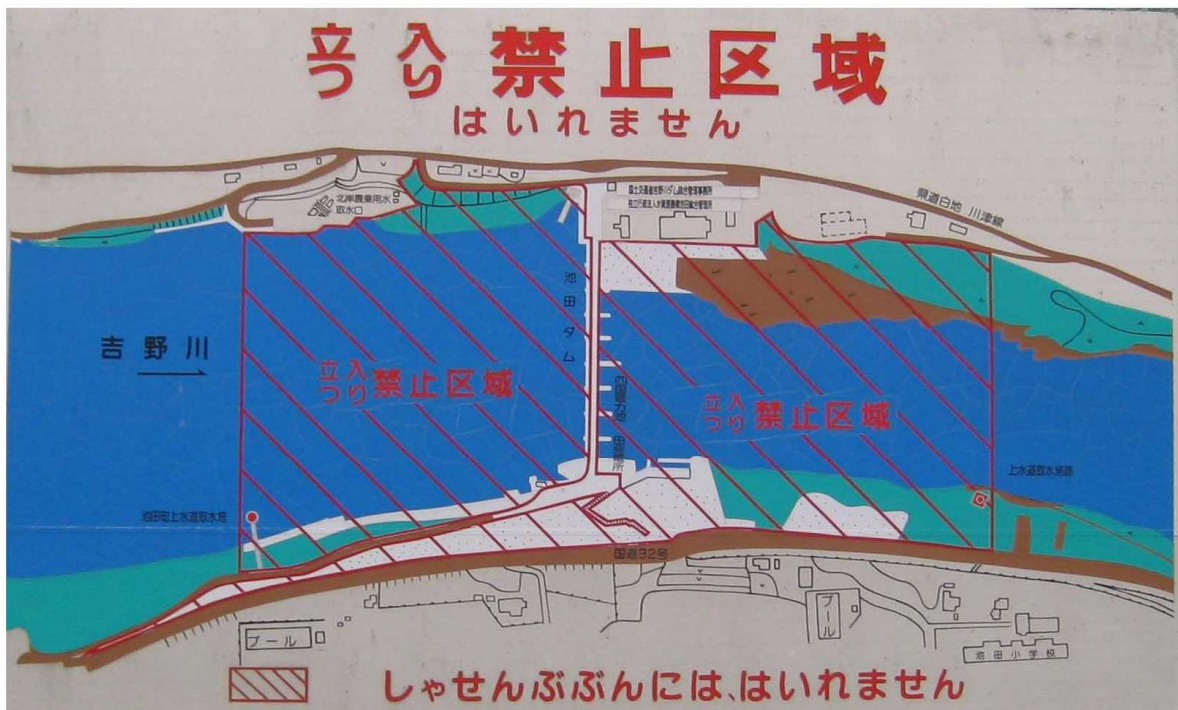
立入禁止区域
たち い きん し く いき

はいれません

北岸農業用水取水口

県道白地 川津線

池田ダム

吉野川

立入禁止区域
たち い

立入禁止区域
たち い

四国電力池田発電所

上水道取水施設

池田町上水道取水施設

国道32号

プール

プール

池田小学校

しゃせんぶぶんには、はいれません